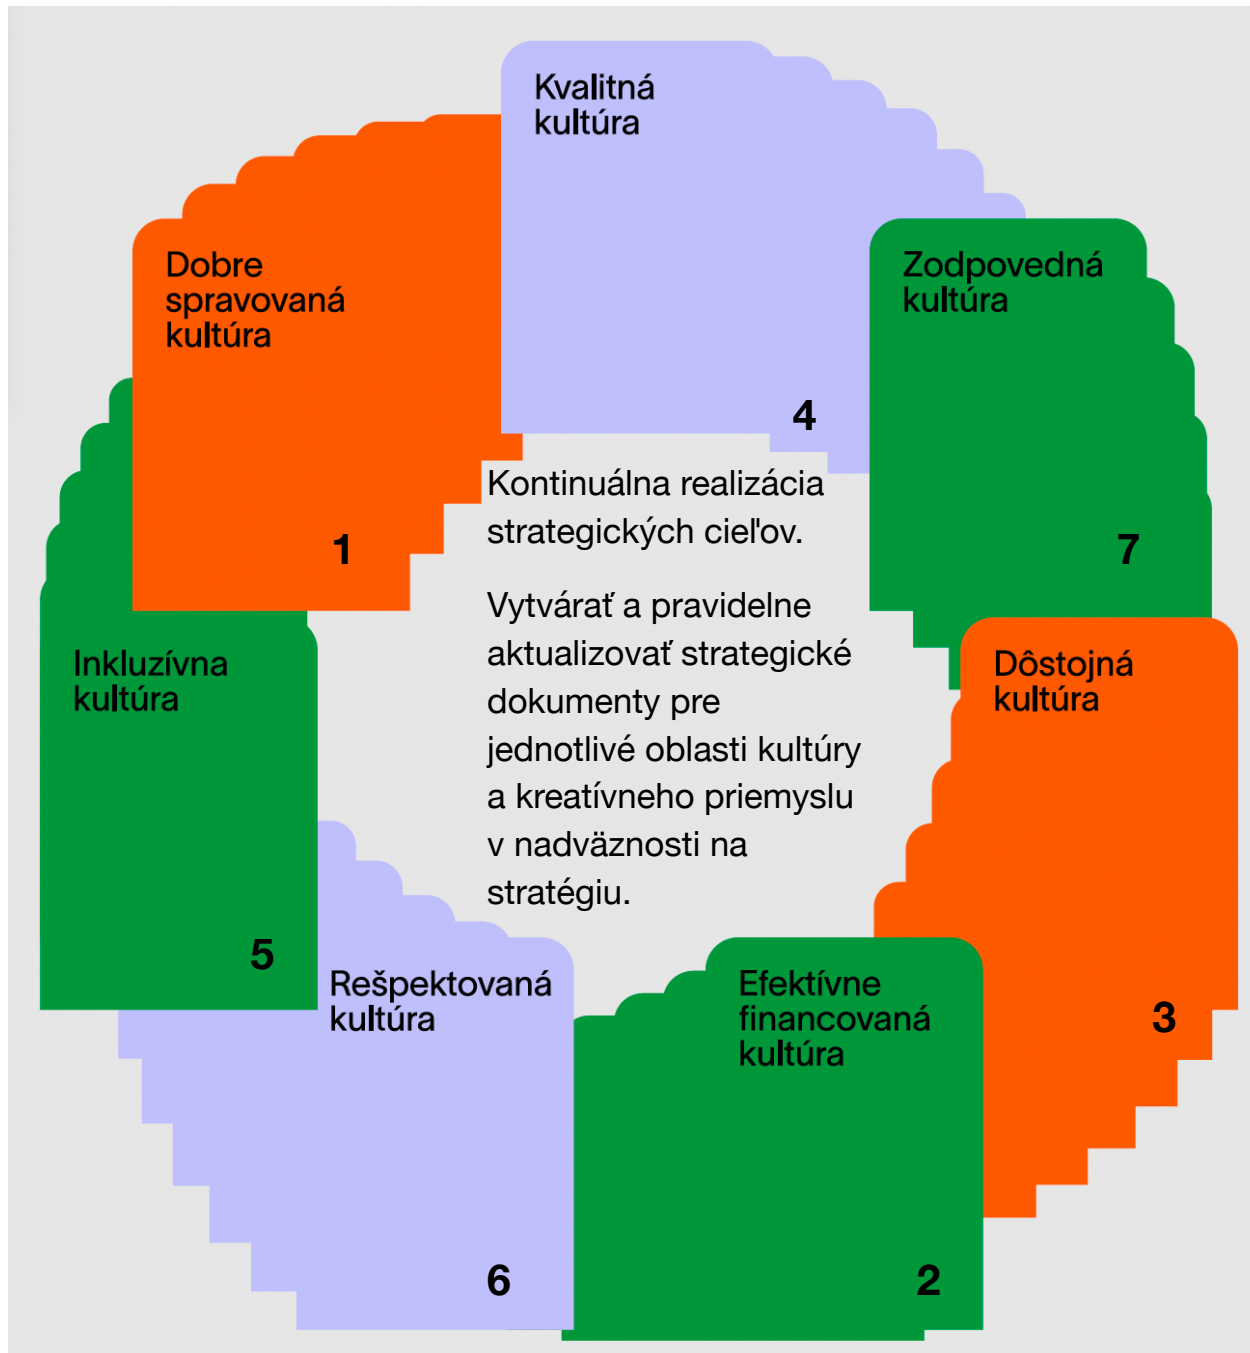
Kvalitná kultúra

4

Dobre spravovaná kultúra

1

Zodpovedná kultúra

7

Kontinuálna realizácia strategických cieľov.

Vytvárať a pravidelne aktualizovať strategické dokumenty pre jednotlivé oblasti kultúry a kreatívneho priemyslu v nadväznosti na stratégiu.

Inkluzívna kultúra

5

Dôstojná kultúra

3

Rešpektovaná kultúra

6

Efektívne financovaná kultúra

2